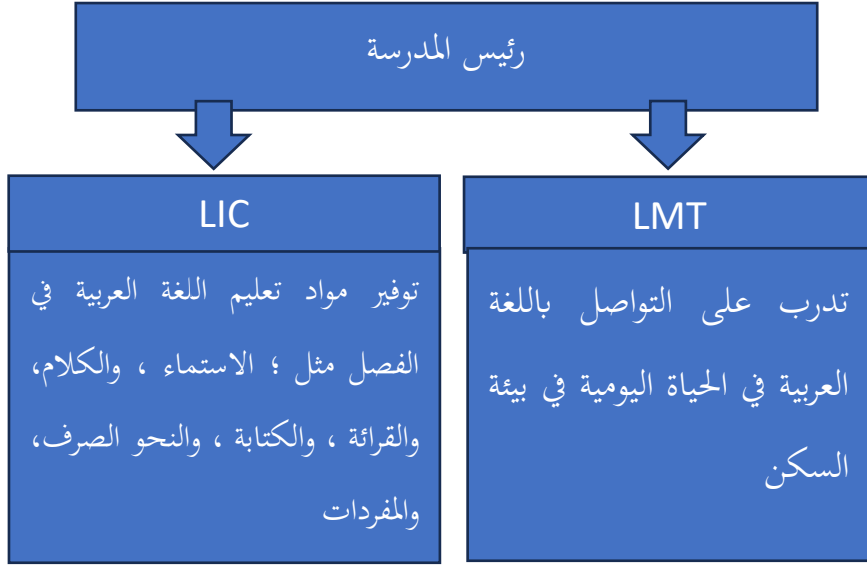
رئيس المدرسة

LIC

توفير مواد تعليم اللغة العربية في الفصل مثل ؛ الاستماء ، والكلام، والقرائة ، والكتابة ، والنحو الصرف، والمفردات

LMT

تدرب على التواصل باللغة العربية في الحياة اليومية في بيئة السكن